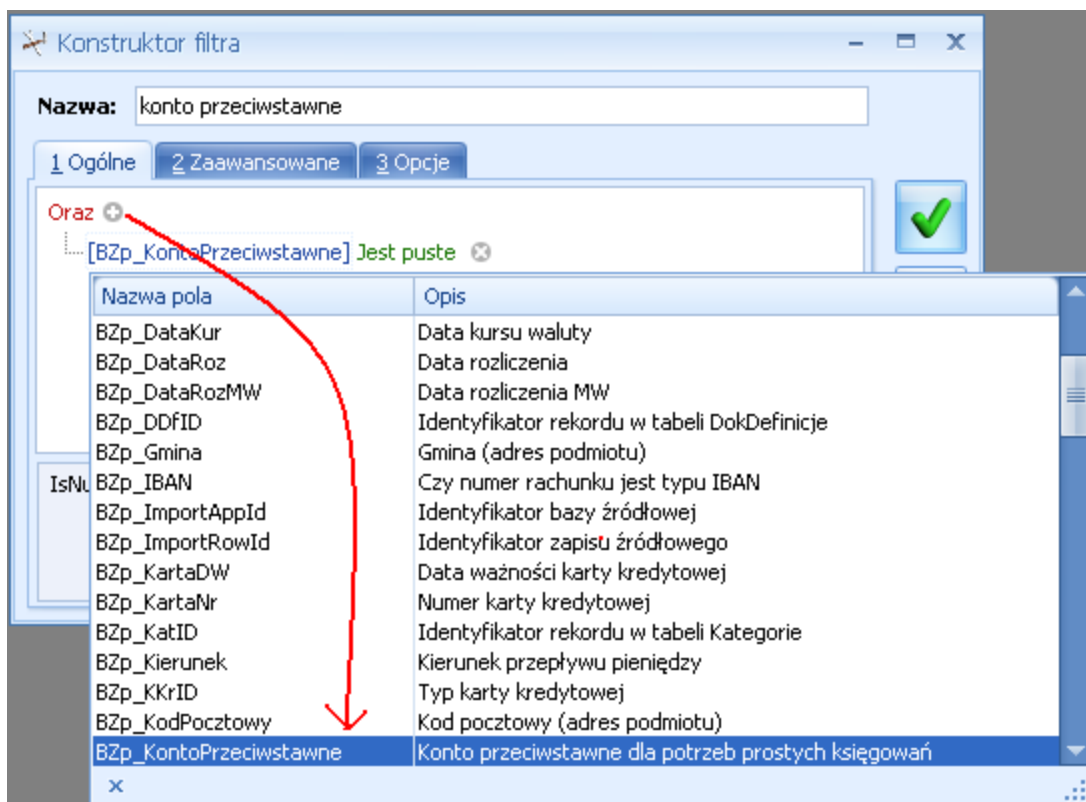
Konstruktor filtra

Nazwa: konto przeciwstawne

1 Ogólne | 2 Zaawansowane | 3 Opcje

Oraz
[BZp_KontoPrzeciwstawne] Jest puste

IsNu

| Nazwa pola | Opis |
|---|---|
| BZp_DataKur | Data kursu waluty |
| BZp_DataRoz | Data rozliczenia |
| BZp_DataRozMW | Data rozliczenia MW |
| BZp_DDfID | Identyfikator rekordu w tabeli DokDefinicje |
| BZp_Gmina | Gmina (adres podmiotu) |
| BZp_IBAN | Czy numer rachunku jest typu IBAN |
| BZp_ImportAppId | Identyfikator bazy źródłowej |
| BZp_ImportRowId | Identyfikator zapisu źródłowego |
| BZp_KartaDW | Data ważności karty kredytowej |
| BZp_KartaNr | Numer karty kredytowej |
| BZp_KatID | Identyfikator rekordu w tabeli Kategorie |
| BZp_Kierunek | Kierunek przepływu pieniędzy |
| BZp_KKrID | Typ karty kredytowej |
| BZp_KodPocztowy | Kod pocztowy (adres podmiotu) |
| BZp_KontoPrzeciwstawne | Konto przeciwstawne dla potrzeb prostych księgowań |

x